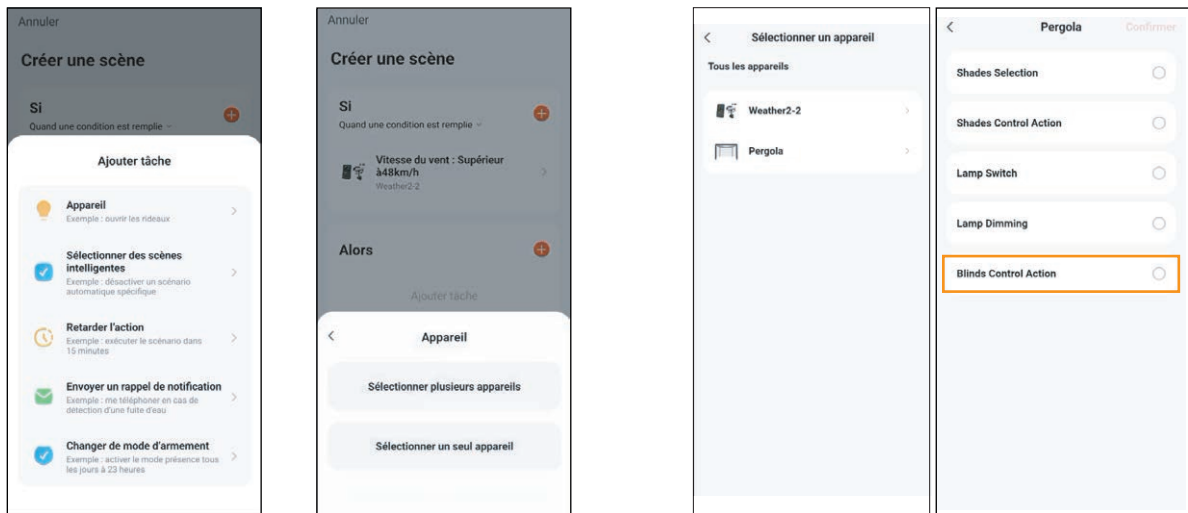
Annuler

Créer une scène

Si
Quand une condition est remplie

Ajouter tâche

Appareil
Exemple : ouvrir les rideaux

Sélectionner des scènes intelligentes
Exemple : désactiver un scénario automatique spécifique

Retarder l'action
Exemple : exécuter le scénario dans 15 minutes

Envoyer un rappel de notification
Exemple : me téléphoner en cas de détection d'une fuite d'eau

Changer de mode d'armement
Exemple : activer le mode présence tous les jours à 23 heures

Annuler

Créer une scène

Si
Quand une condition est remplie

Vitesse du vent : Supérieur à48km/h
Weather2-2

Alors

Ajouter tâche

Appareil

Sélectionner plusieurs appareils

Sélectionner un seul appareil

Sélectionner un appareil

Tous les appareils

Weather2-2

Pergola

Pergola

Confirmer

Shades Selection

Shades Control Action

Lamp Switch

Lamp Dimming

Blinds Control Action